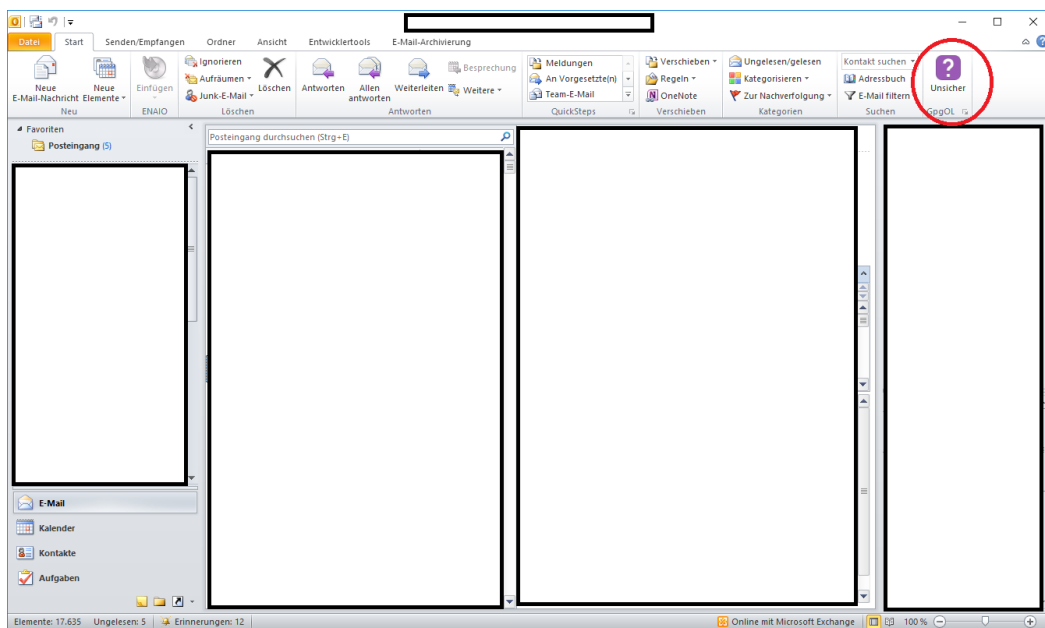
Datei Start Senden/Empfangen Ordner Ansicht Entwicklertools E-Mail-Archivierung

Neue E-Mail-Nachricht Neue Elemente
Neu

Einfügen
ENAIO

Ignorieren
Aufräumen
Junk-E-Mail
Löschen
Löschen

Antworten Allen antworten Weiterleiten
Besprechung
Weitere
Antworten

Meldungen
An Vorgesetzte(n)
Team-E-Mail
QuickSteps

Verschieben
Regeln
OneNote
Verschieben

Ungelesen/gelesen
Kategorisieren
Zur Nachverfolgung
Kategorien

Kontakt suchen
Adressbuch
E-Mail filtern
Suchen

Unsicher
GpgOL

Favoriten
Posteingang (5)

Posteingang durchsuchen (Strg+E)

E-Mail
Kalender
Kontakte
Aufgaben

Elemente: 17.635 Ungelesen: 5 Erinnerungen: 12
Online mit Microsoft Exchange
100 %